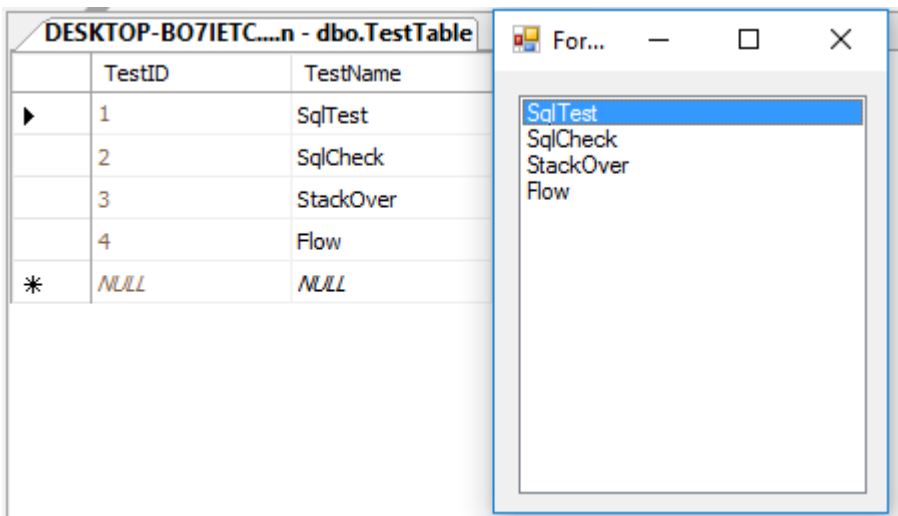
DESKTOP-BO7IETC....n - dbo.TestTable

| | TestID | TestName |
|---|---|---|
| ▶ | 1 | SqlTest |
| | 2 | SqlCheck |
| | 3 | StackOver |
| | 4 | Flow |
| ✱ | NULL | NULL |

For...

SqlTest
SqlCheck
StackOver
Flow